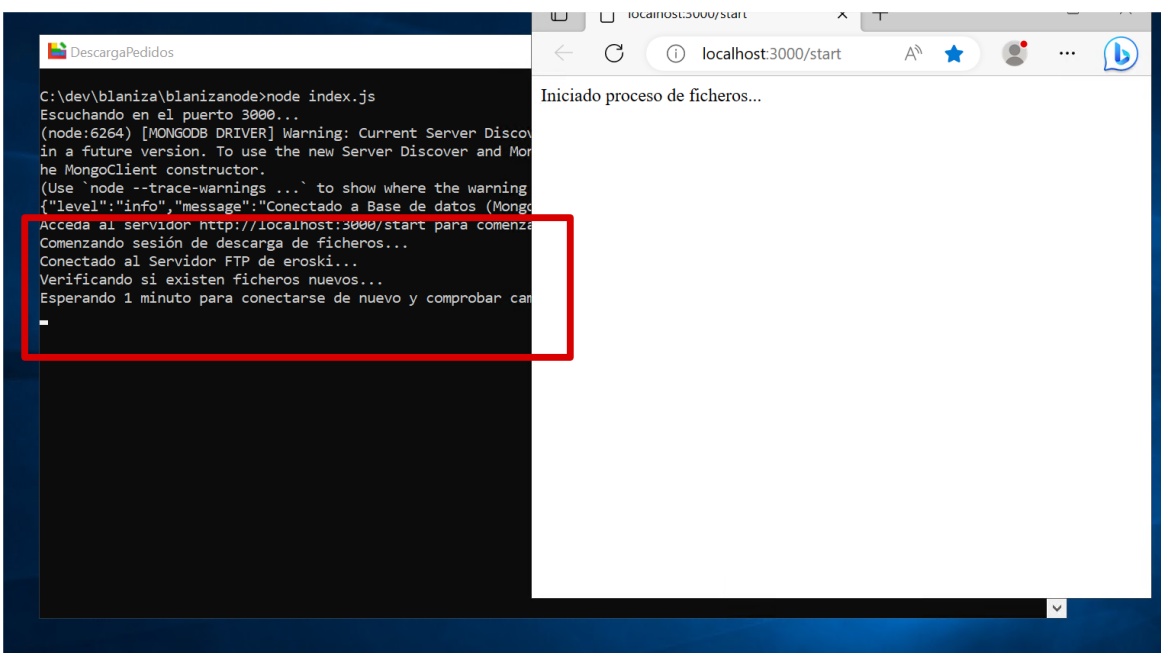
DescargaPedidos

C:\dev\blaniza\blanizanode>node index.js
Escuchando en el puerto 3000...
(node:6264) [MONGODB DRIVER] Warning: Current Server Discov
in a future version. To use the new Server Discover and Mon
he MongoClient constructor.
(Use `node --trace-warnings ...` to show where the warning
{"level":"info","message":"Conectado a Base de datos (Mongo
Acceda al servidor http://localhost:3000/start para comenza
Comenzando sesión de descarga de ficheros...
Conectado al Servidor FTP de eroski...
Verificando si existen ficheros nuevos...
Esperando 1 minuto para conectarse de nuevo y comprobar cam

localhost:3000/start

localhost:3000/start

Iniciado proceso de ficheros...